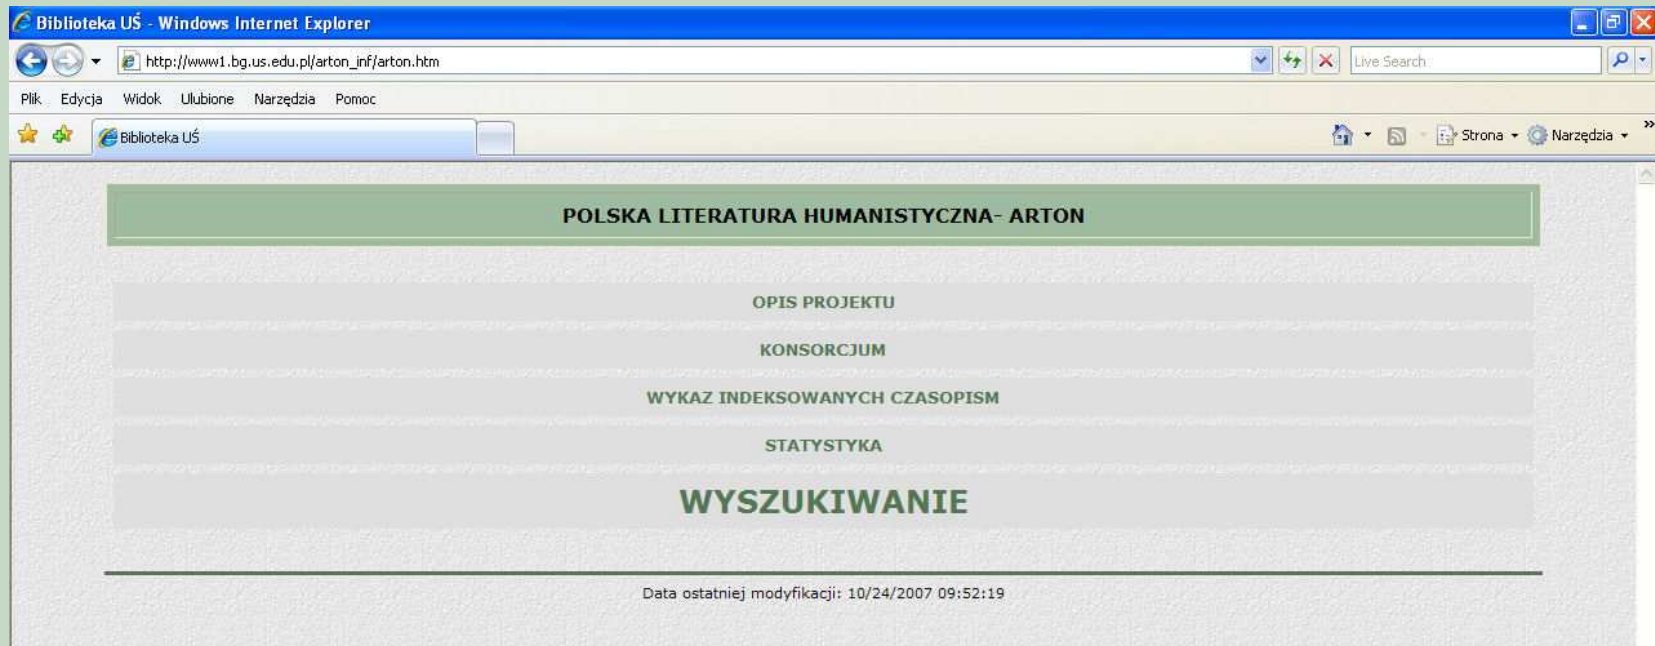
Biblioteka UŚ - Windows Internet Explorer

http://www1.bg.us.edu.pl/arton_inf/arton.htm

Live Search

Plik Edycja Widok Ulubione Narzędzia Pomoc

Biblioteka UŚ

Strona Narzędzia

POLSKA LITERATURA HUMANISTYCZNA- ARTON

OPIS PROJEKTU

KONSORCJUM

WYKAZ INDEKSOWANYCH CZASOPISM

STATYSTYKA

WYSZUKIWANIE

Data ostatniej modyfikacji: 10/24/2007 09:52:19